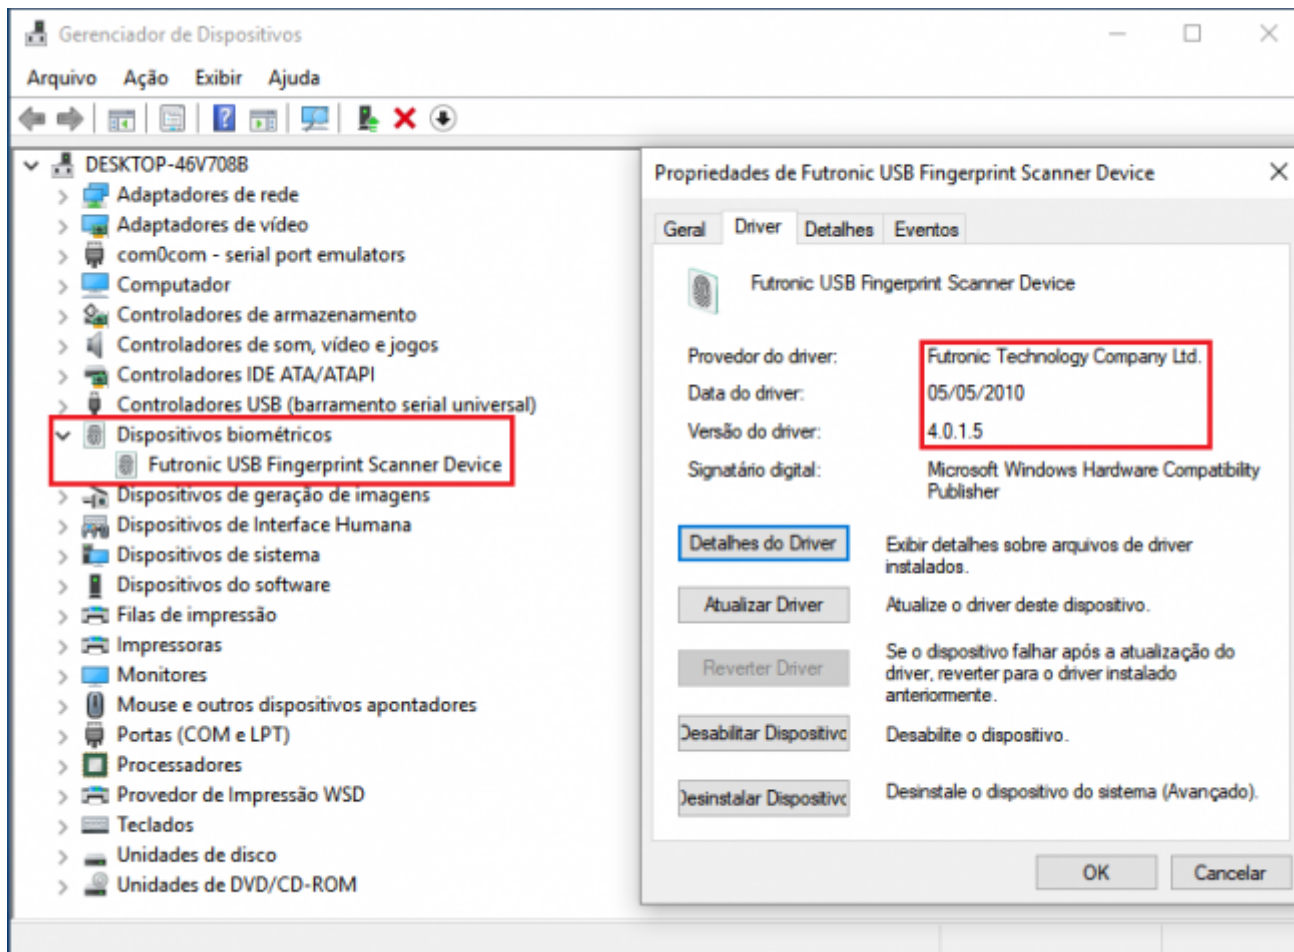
Gerenciador de Dispositivos

Arquivo Ação Exibir Ajuda

DESKTOP-46V708B
Adaptadores de rede
Adaptadores de vídeo
com0com - serial port emulators
Computador
Controladores de armazenamento
Controladores de som, vídeo e jogos
Controladores IDE ATA/ATAPI
Controladores USB (barramento serial universal)
Dispositivos biométricos
Futronic USB Fingerprint Scanner Device
Dispositivos de geração de imagens
Dispositivos de Interface Humana
Dispositivos de sistema
Dispositivos do software
Filas de impressão
Impressoras
Monitores
Mouse e outros dispositivos apontadores
Portas (COM e LPT)
Processadores
Provedor de Impressão WSD
Teclados
Unidades de disco
Unidades de DVD/CD-ROM

Propriedades de Futronic USB Fingerprint Scanner Device

Geral Driver Detalhes Eventos

Futronic USB Fingerprint Scanner Device

Provedor do driver: Futronic Technology Company Ltd.
Data do driver: 05/05/2010
Versão do driver: 4.0.1.5
Signatário digital: Microsoft Windows Hardware Compatibility Publisher

Detalhes do Driver Exibir detalhes sobre arquivos de driver instalados.

Atualizar Driver Atualize o driver deste dispositivo.

Reverter Driver Se o dispositivo falhar após a atualização do driver, reverter para o driver instalado anteriormente.

Desabilitar Dispositivo Desabilite o dispositivo.

Desinstalar Dispositivo Desinstale o dispositivo do sistema (Avançado).

OK Cancelar